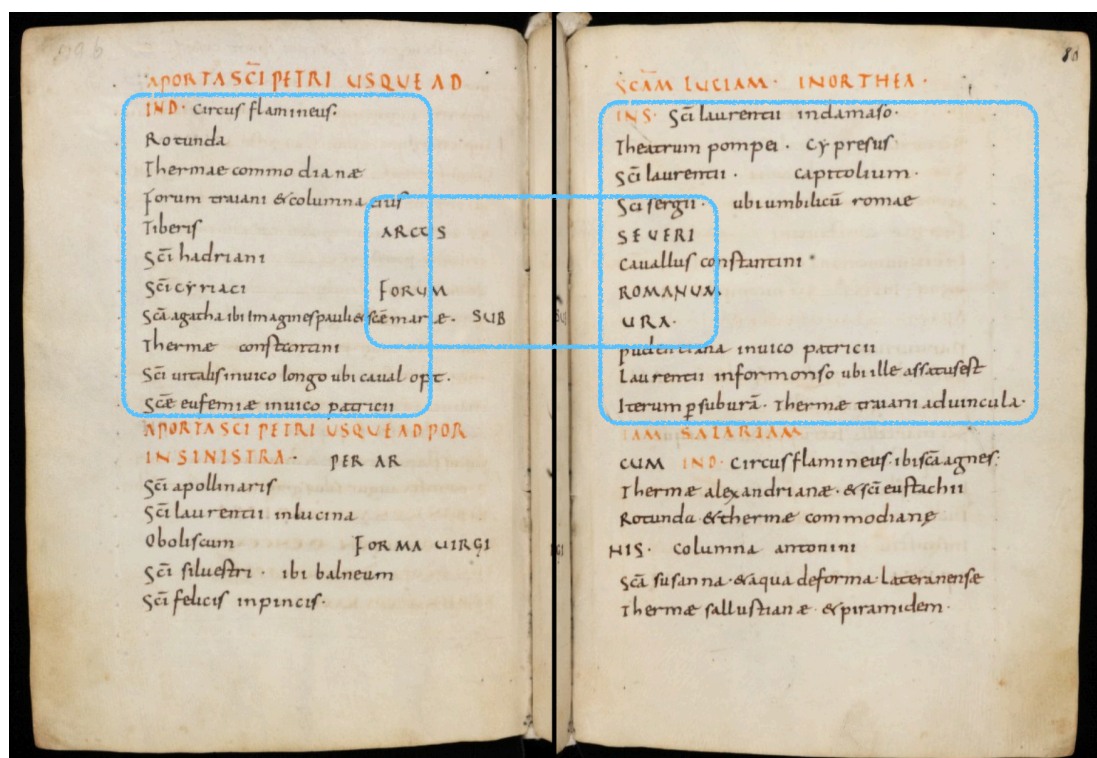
79 b

A PORTA SCI PETRI USQUE AD

IN D· circus flamineus·
Rotunda
Thermae commodianae
forum traiani & columna eius
Tiberis ARCUS
Sci hadriani
Sci cyriaci FORUM
Sca agatha ibi imagines pauli & scae mariae· SUB
Therme constantini
Sci uitalis in uico longo ubi caual opt·
Sce eufemiae in uico patricii

A PORTA SCI PETRI USQUE AD POR

IN SINISTRA· PER AR
Sci apollinaris
Sci laurentii in lucina
Oboliscum FORMA UIRGI
Sci siluestri · ibi balneum
Sci felicis in pincis·

80

SCAM LUCIAM· IN ORTHEA·

IN S· Sci laurentii in damaso·
Theatrum pompei· cypresus
Sci laurentii· capitolium·
Sci sergii· ubi umbilicu romae
SEUERI
Cauallus constantini·
ROMANUM
URA·
pudentiana in uico patricii
Laurentii in formonso ubi ille assatus est
Iterum p suburã· Therme traiani ad uincula·

AM SALARIAM

CUM IN D· circus flamineus· ibi sca agnes·
Therme alexandrianae· & sci eustachii
Rotunda & therme commodiane
HIS· columna antonini
Sca susanna· & aqua de forma lateranense
Therme sallustianae & piramidem·